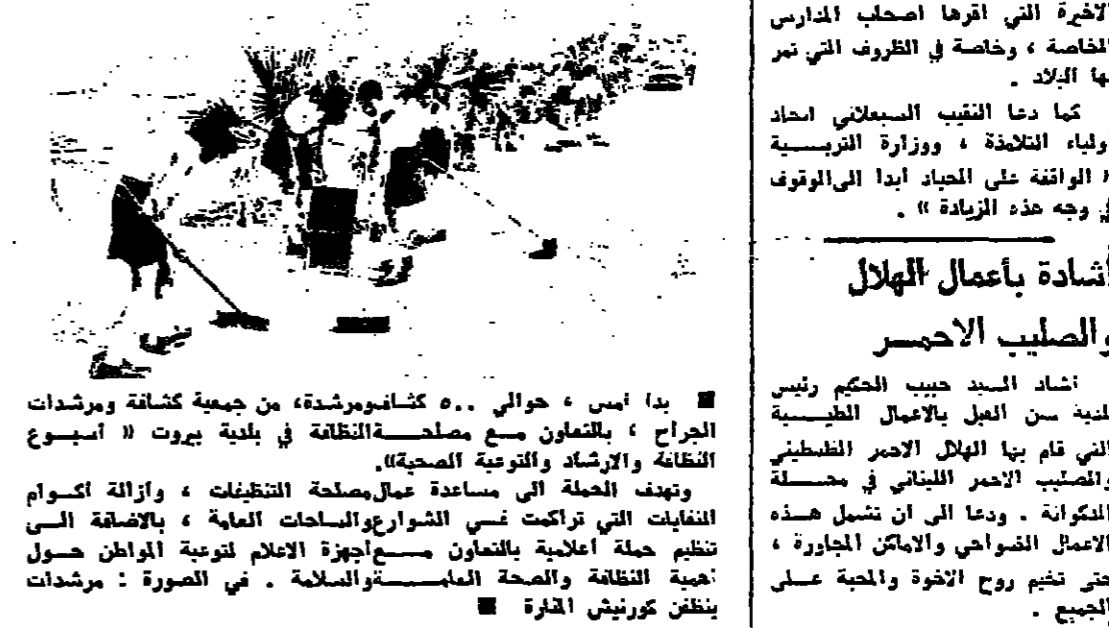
■ بدأ امس ، حوالي ٥٠٠ كشافومرشدة، من جمعية كشافة ومرشدات الجراح ، بالتعاون مع مصلحةالنظافة في بلدية بيروت « اسبوع النظافة والارشاد والتوعية الصحية».
وتهدف الحملة الى مساعدة عمالمصلحة التنظيفات ، وازالة اكوام النفايات التي تراكمت في الشوارعوالساحات العامة ، بالاضافة الى تنظيم حملة اعلامية بالتعاون معاجهزة الاعلام لتوعية المواطن حول اهمية النظافة والصحة العامةوالسلامة . في الصورة : مرشدات ينظفن كورنيش المنارة ■

الاخيرة التي اقرها اصحاب المدارس الخاصة ، وخاصة في الظروف التي تمر بها البلاد .
كما دعا النقيب السبعلاني اتحاد اولياء التلامذة ، ووزارة التربية « الواقفة على الحياد ابدا الى الوقوف في وجه هذه الزيادة » .

اشادة بأعمال الهلال والصليب الاحمر

اشاد السيد حبيب الحكيم رئيس بلدية سن الفيل بالاعمال الطبية التي قام بها الهلال الاحمر الفلسطيني والصليب الاحمر اللبناني في محلة المكونة . ودعا الى ان تشمل هذه الاعمال الضواحي والاماكن المجاورة ، حتى تخيم روح الاخوة والمحبة على الجميع .